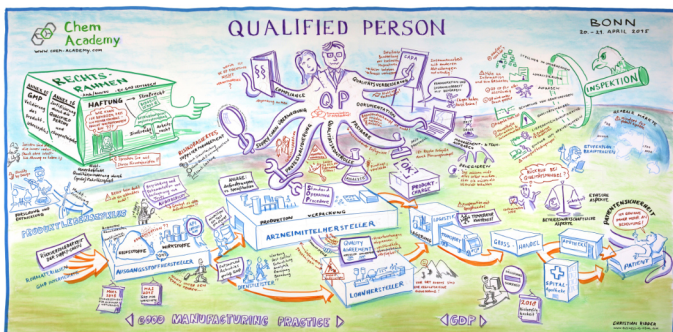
Chem Academy
www.chem-academy.com

QUALIFIED PERSON

BONN
20 – 21 APRIL 2015

RECHTS-RAHMEN
GMP
AMG
HAFTUNG

QP

INSPECTION

PRODUKTLEBENSZYKLUS

AUSGANGSSTOFFHERSTELLER

ARZNEIMITTELHERSTELLER

PRODUKTION

VERPACKUNG

LOHNHERSTELLER

QUALITY AGREEMENT

PRODUCT CHANGE

GROSSHANDEL

APOTHEKE

PATIENT

PATIENTENSICHERHEIT

DOKUMENTATION

QUALITÄTSSICHERUNG

RISIKOBEWERTUNG

KOMMUNIKATION

ETHISCHE ASPEKTE

GOOD MANUFACTURING PRACTICE

GDP

CHRISTIAN BIRECK